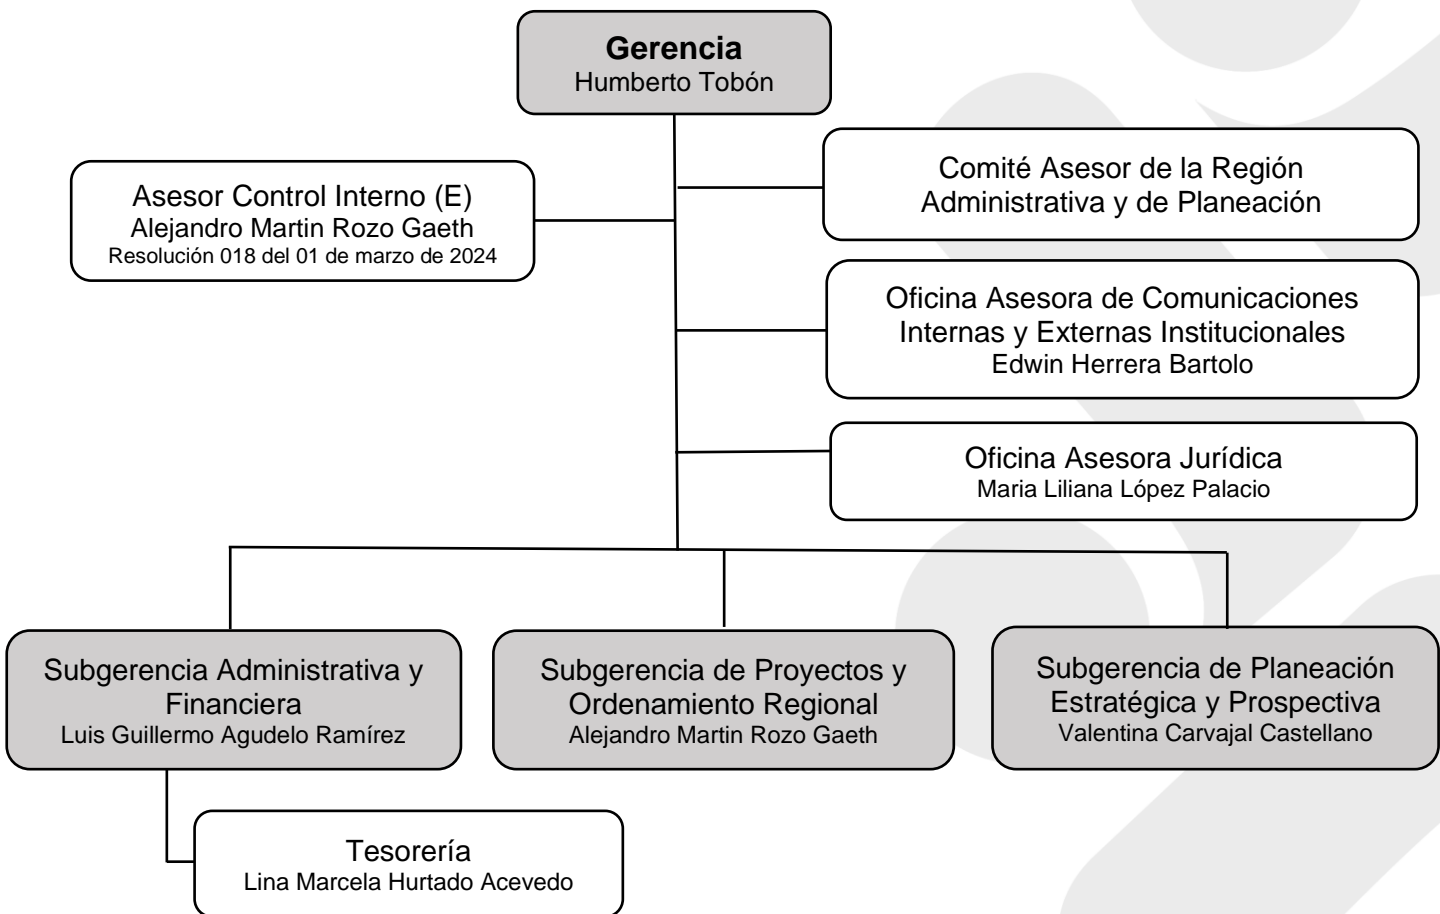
**Gerencia**
Humberto Tobón

Asesor Control Interno (E)
Alejandro Martin Rozo Gaeth
Resolución 018 del 01 de marzo de 2024

Comité Asesor de la Región Administrativa y de Planeación

Oficina Asesora de Comunicaciones Internas y Externas Institucionales
Edwin Herrera Bartolo

Oficina Asesora Jurídica
Maria Liliana López Palacio

Subgerencia Administrativa y Financiera
Luis Guillermo Agudelo Ramírez

Subgerencia de Proyectos y Ordenamiento Regional
Alejandro Martin Rozo Gaeth

Subgerencia de Planeación Estratégica y Prospectiva
Valentina Carvajal Castellano

Tesorería
Lina Marcela Hurtado Acevedo